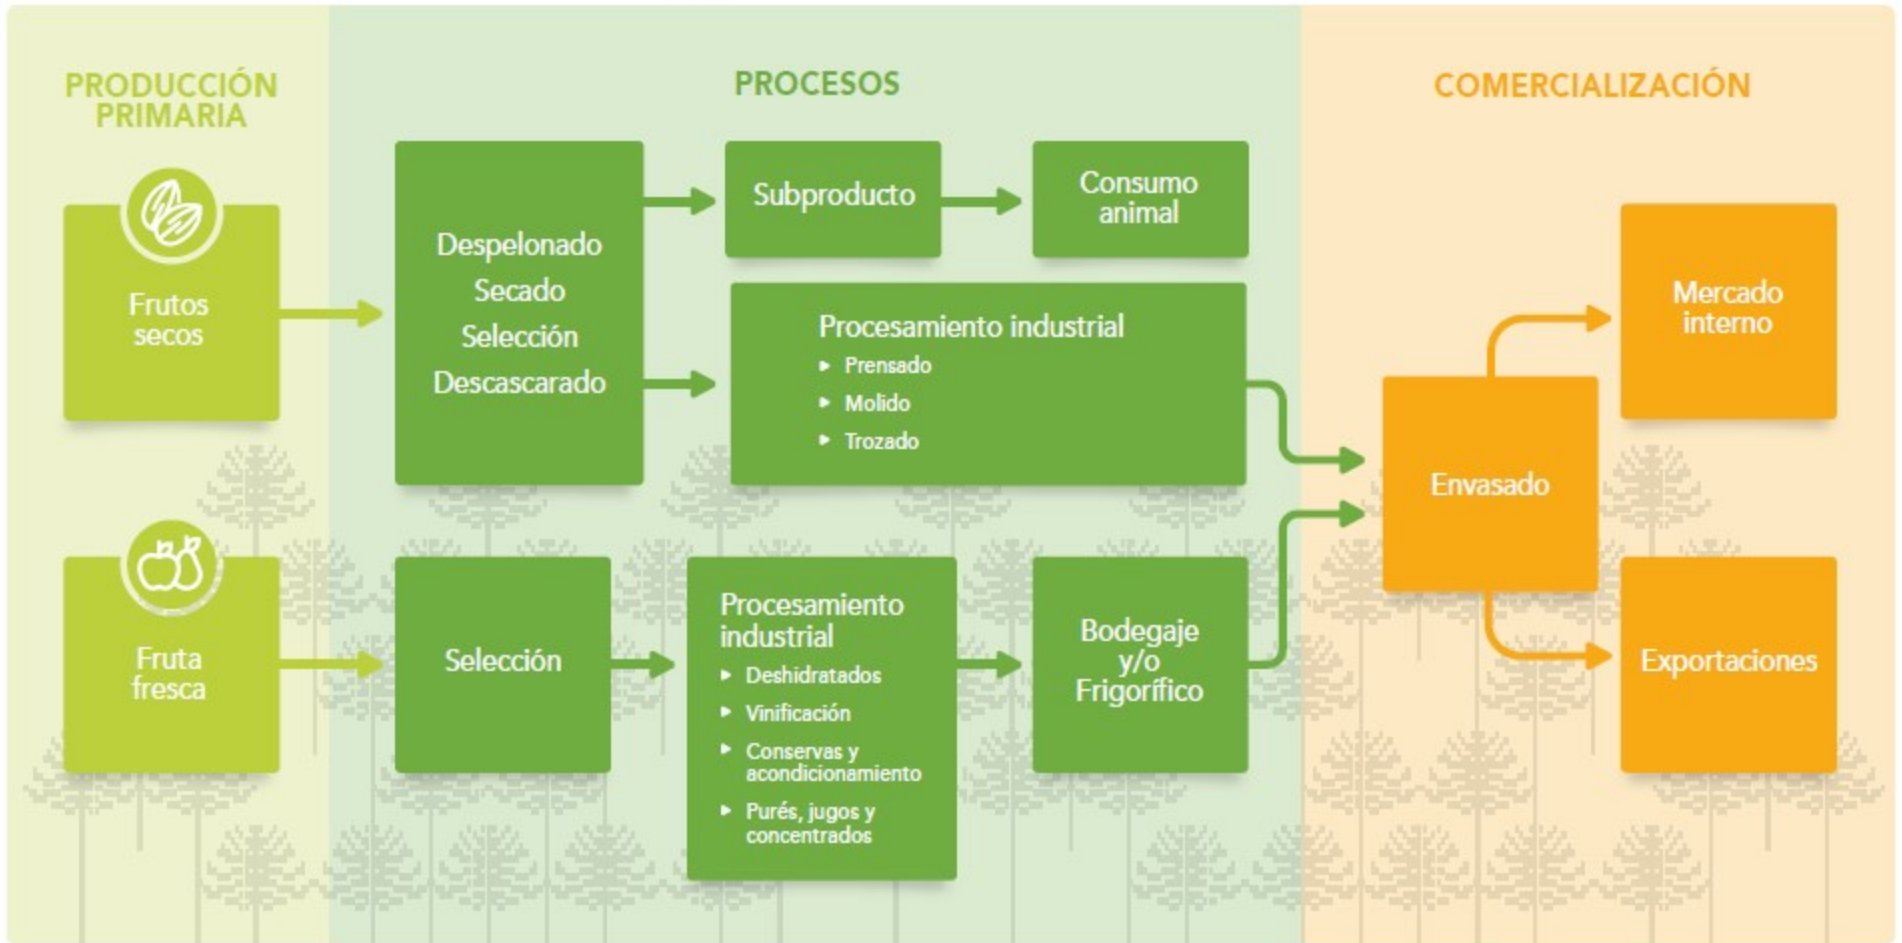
PRODUCCIÓN PRIMARIA

PROCESOS

COMERCIALIZACIÓN

Frutos secos

Despelonado
Secado
Selección
Descascarado

Subproducto

Consumo animal

Procesamiento industrial
▸ Prensado
▸ Molido
▸ Trozado

Mercado interno

Envasado

Exportaciones

Fruta fresca

Selección

Procesamiento industrial
▸ Deshidratados
▸ Vinificación
▸ Conservas y acondicionamiento
▸ Purés, jugos y concentrados

Bodegaje y/o Frigorífico